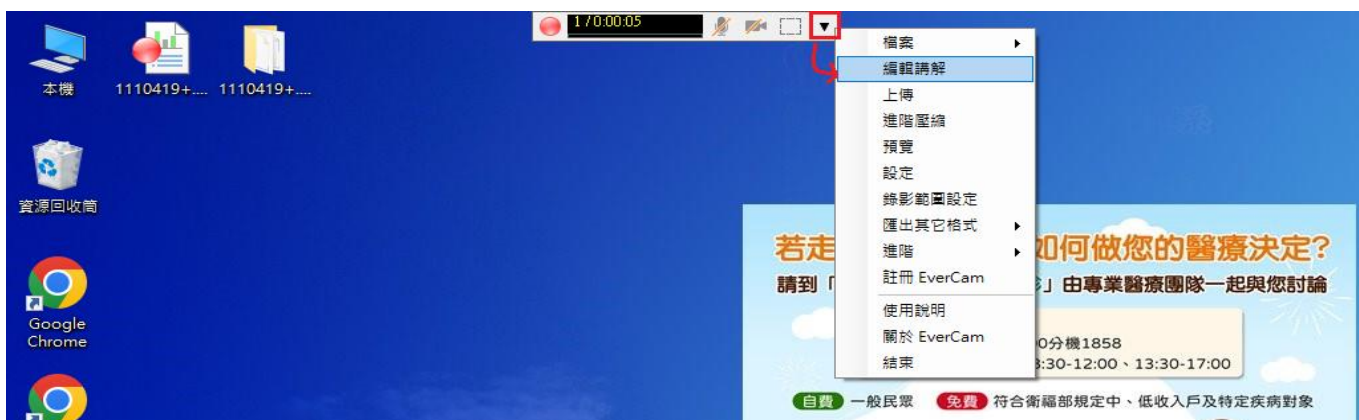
1 7 0:00:05

檔案
編輯講解
上傳
進階壓縮
預覽
設定
錄影範圍設定
匯出其它格式
進階
註冊 EverCam
使用說明
關於 EverCam
結束

本機
1110419+....
1110419+....
資源回收筒
Google Chrome

若走 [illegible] 如何做您的醫療決定?
請到「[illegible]」由專業醫療團隊一起與您討論
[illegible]0分機1858
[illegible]:30-12:00、13:30-17:00
自費 一般民眾 免費 符合衛福部規定中、低收入戶及特定疾病對象